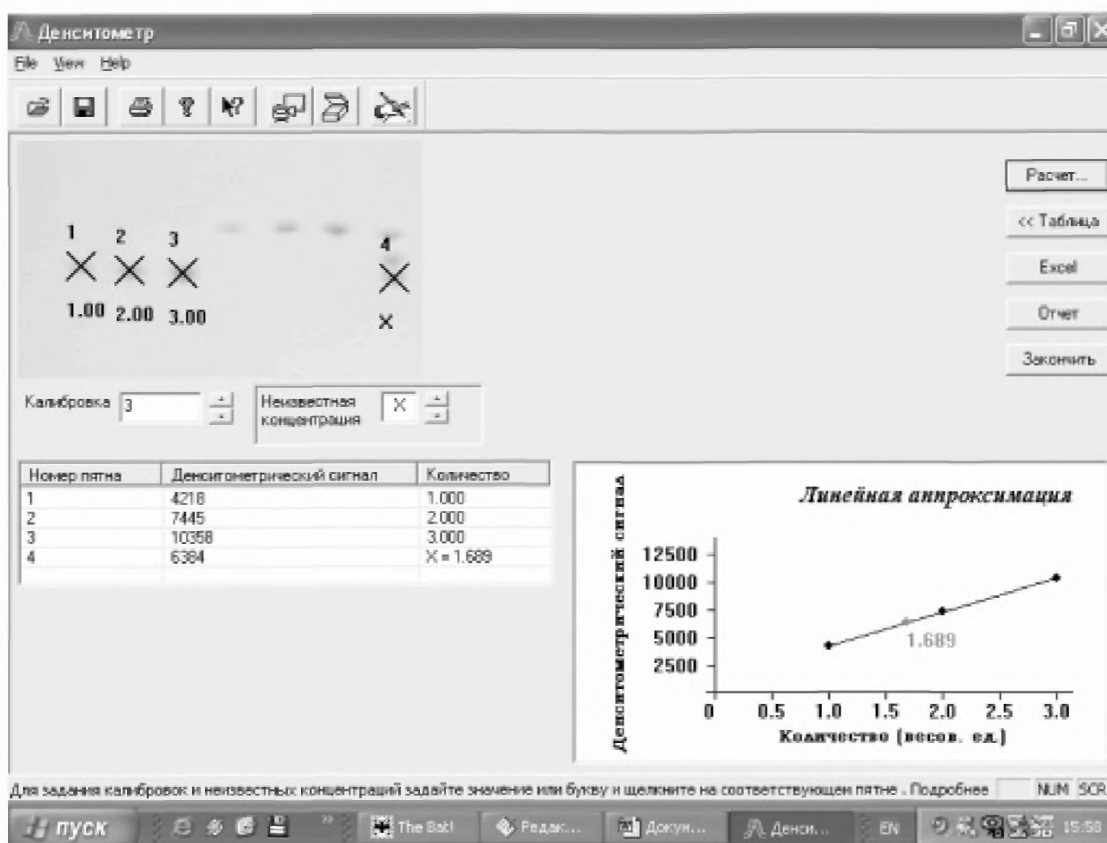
Денситометр

File View Help

1 2 3 4

1.00 2.00 3.00

Расчет...

<< Таблица

Excel

Отчет

Закончить

Калибровка 3

Неизвестная концентрация X

| Номер пятна | Денситометрический сигнал | Количество |
|---|---|---|
| 1 | 4218 | 1.000 |
| 2 | 7445 | 2.000 |
| 3 | 10358 | 3.000 |
| 4 | 6384 | X = 1.689 |

Линейная аппроксимация

Денситометрический сигнал

12500
10000
7500
5000
2500

1.689

0 0.5 1.0 1.5 2.0 2.5 3.0

Количество (весов. ед.)

Для задания калибровок и неизвестных концентраций задайте значение или букву и щелкните на соответствующем пятне . Подробнее NUM SCR

пуск The Bat! Редак... Докум... Денси... EN 15:58